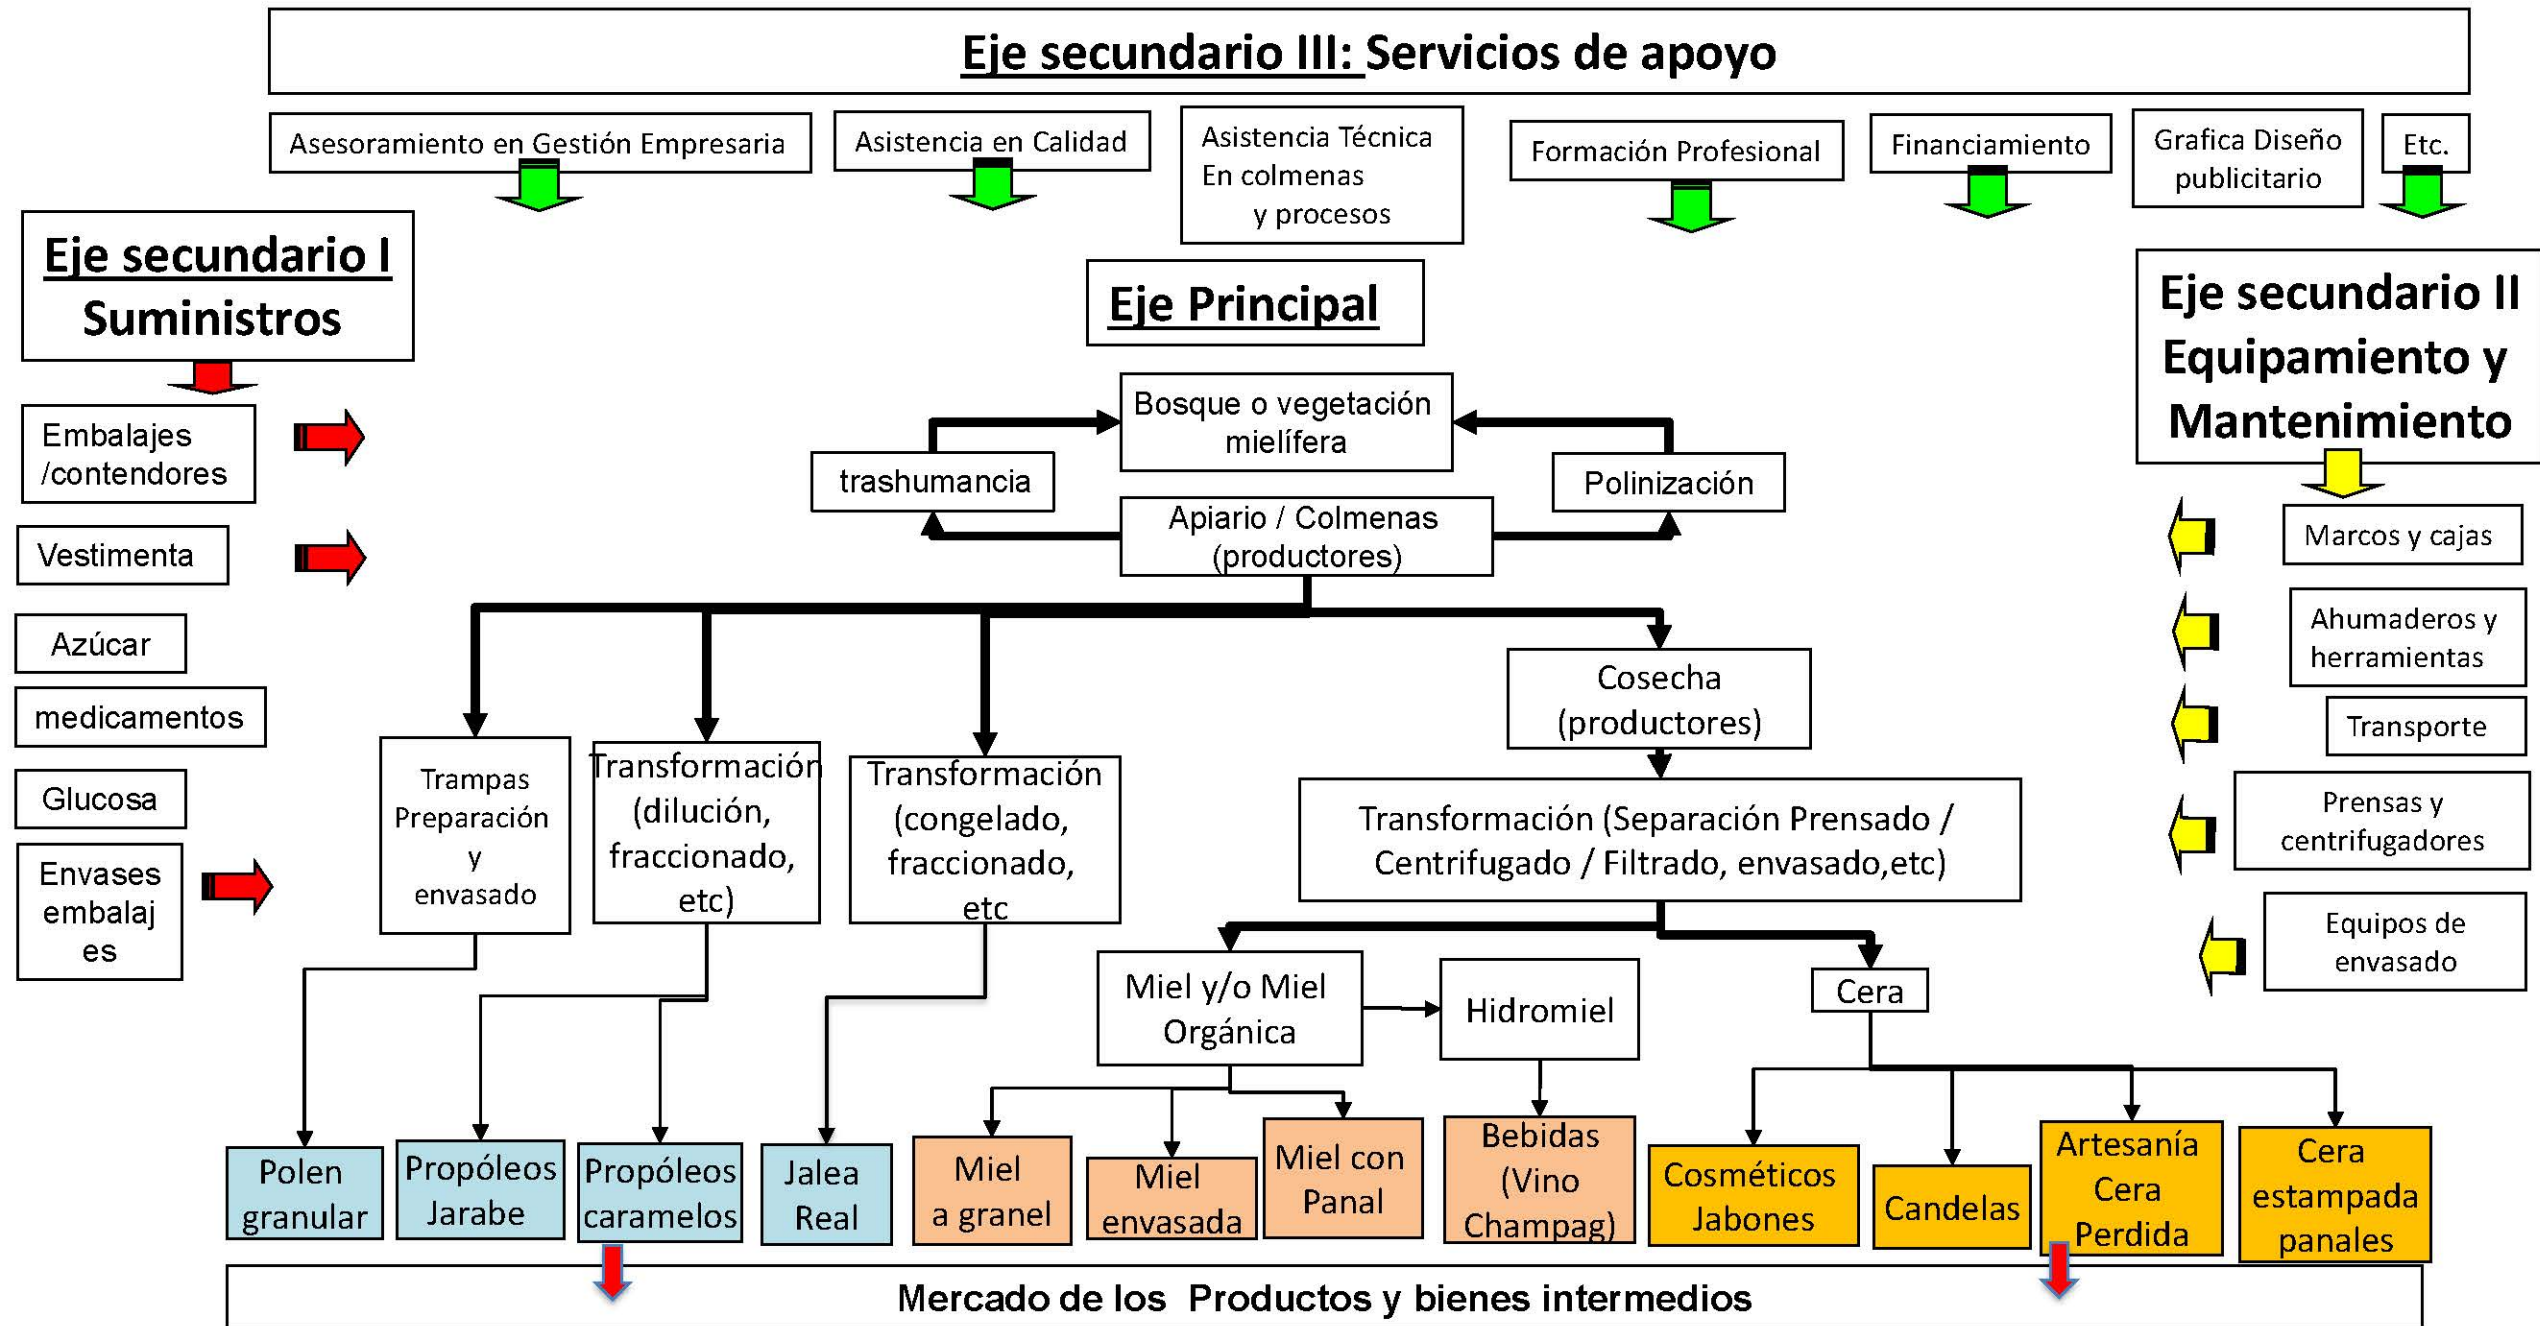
Eje secundario III: Servicios de apoyo

Asesoramiento en Gestión Empresaria

Asistencia en Calidad

Asistencia Técnica
En colmenas
y procesos

Formación Profesional

Financiamiento

Grafica Diseño publicitario

Etc.

Eje secundario I
Suministros

Embalajes /contendores

Vestimenta

Azúcar

medicamentos

Glucosa

Envases embalajes

Eje Principal

Bosque o vegetación mielífera

trashumancia

Polinización

Apiario / Colmenas (productores)

Cosecha (productores)

Trampas Preparación y envasado

Transformación (dilución, fraccionado, etc)

Transformación (congelado, fraccionado, etc

Transformación (Separación Prensado / Centrifugado / Filtrado, envasado,etc)

Miel y/o Miel Orgánica

Hidromiel

Cera

Eje secundario II
Equipamiento y Mantenimiento

Marcos y cajas

Ahumaderos y herramientas

Transporte

Prensas y centrifugadores

Equipos de envasado

Polen granular

Propóleos Jarabe

Propóleos caramelos

Jalea Real

Miel a granel

Miel envasada

Miel con Panal

Bebidas (Vino Champag)

Cosméticos Jabones

Candelas

Artesanía Cera Perdida

Cera estampada panales

Mercado de los Productos y bienes intermedios